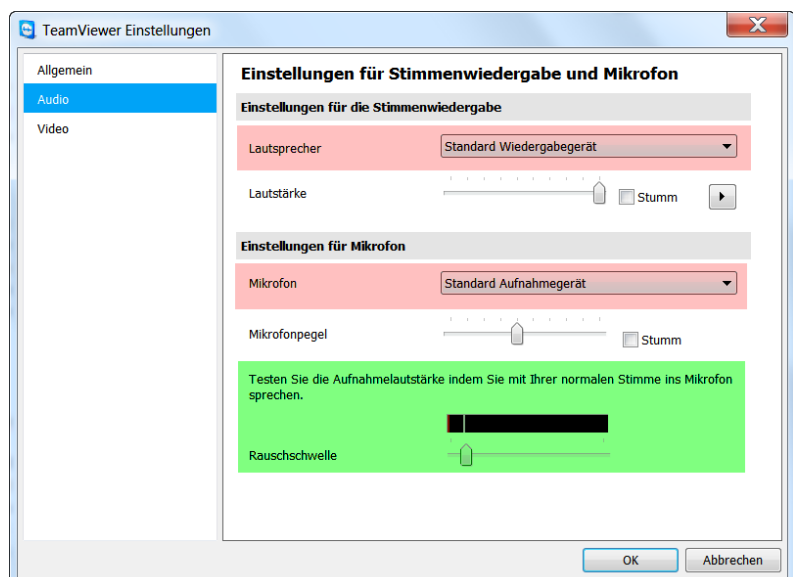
TeamViewer Einstellungen

Allgemein
Audio
Video

Einstellungen für Stimmenwiedergabe und Mikrofon

Einstellungen für die Stimmenwiedergabe

Lautsprecher
Standard Wiedergabegerät

Lautstärke
Stumm

Einstellungen für Mikrofon

Mikrofon
Standard Aufnahmegerät

Mikrofonpegel
Stumm

Testen Sie die Aufnahmelautstärke indem Sie mit Ihrer normalen Stimme ins Mikrofon sprechen.

Rauschschwelle

OK
Abbrechen